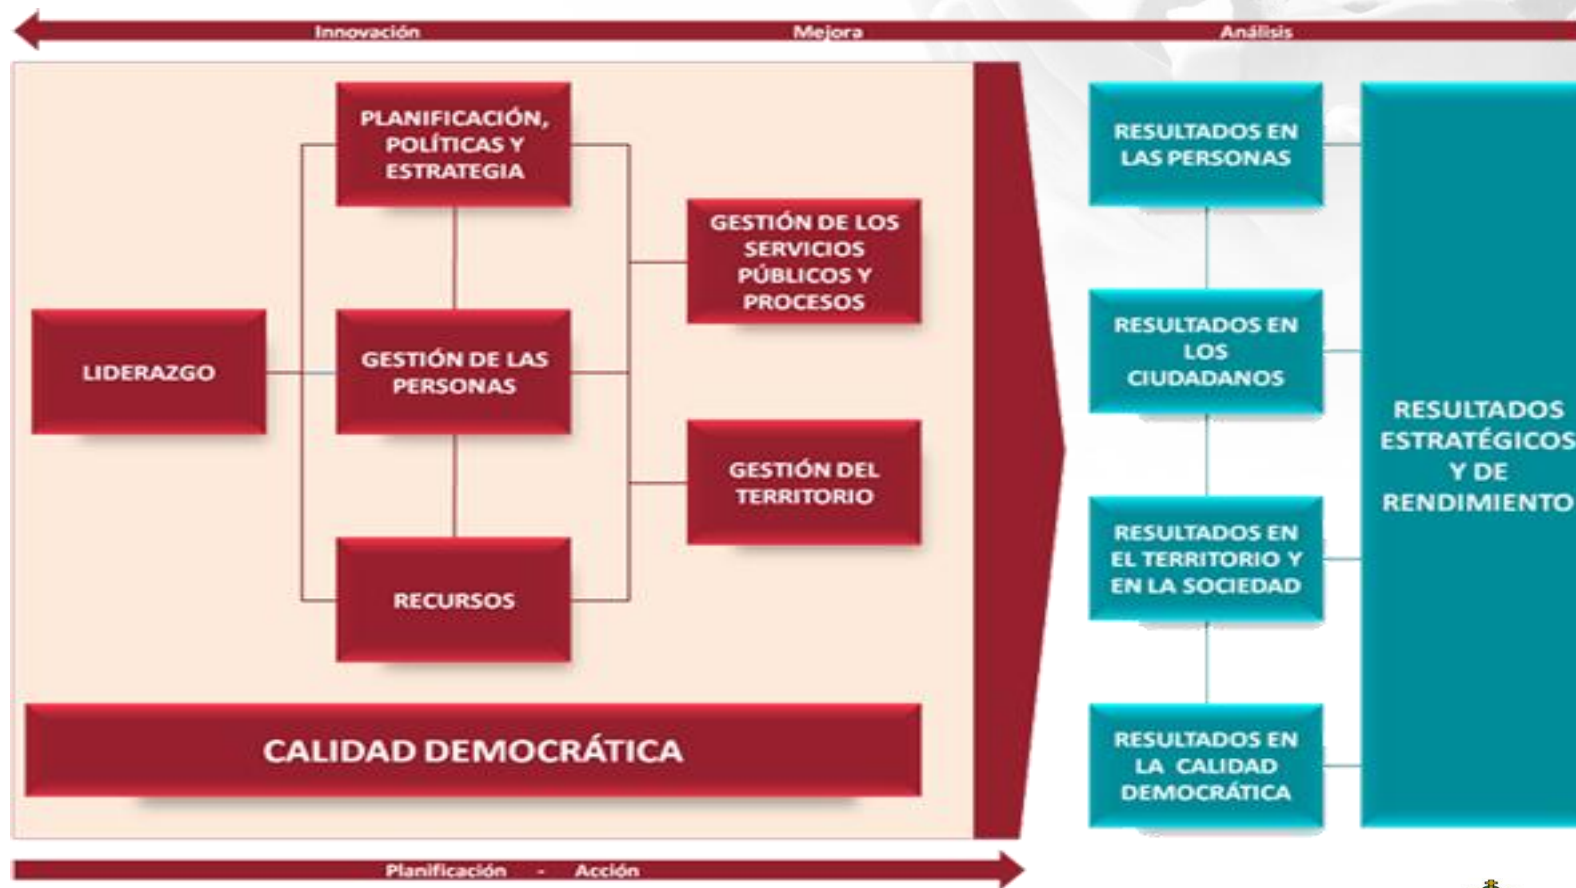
Innovación Mejora Análisis

PLANIFICACIÓN, POLÍTICAS Y ESTRATEGIA

GESTIÓN DE LOS SERVICIOS PÚBLICOS Y PROCESOS

LIDERAZGO

GESTIÓN DE LAS PERSONAS

GESTIÓN DEL TERRITORIO

RECURSOS

CALIDAD DEMOCRÁTICA

RESULTADOS EN LAS PERSONAS

RESULTADOS EN LOS CIUDADANOS

RESULTADOS EN EL TERRITORIO Y EN LA SOCIEDAD

RESULTADOS EN LA CALIDAD DEMOCRÁTICA

RESULTADOS ESTRATÉGICOS Y DE RENDIMIENTO

Planificación - Acción